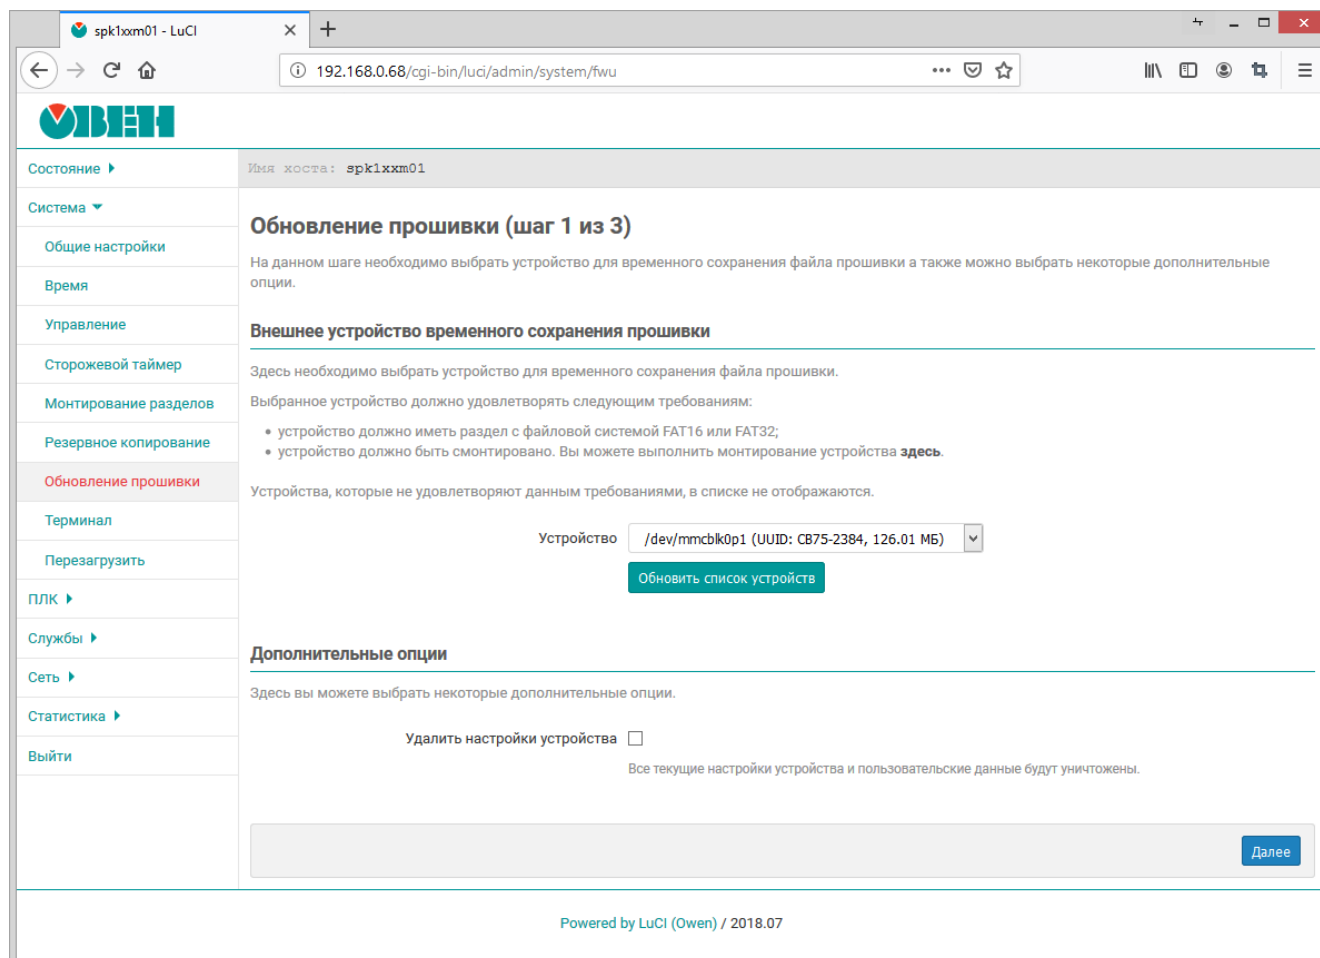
spk1xxm01 - LuCI

192.168.0.68/cgi-bin/luci/admin/system/fwu

ОВЕН

Состояние
Система
Общие настройки
Время
Управление
Сторожевой таймер
Монтирование разделов
Резервное копирование
Обновление прошивки
Терминал
Перезагрузить
ПЛК
Службы
Сеть
Статистика
Выйти

Имя хоста: spk1xxm01

Обновление прошивки (шаг 1 из 3)

На данном шаге необходимо выбрать устройство для временного сохранения файла прошивки а также можно выбрать некоторые дополнительные опции.

Внешнее устройство временного сохранения прошивки

Здесь необходимо выбрать устройство для временного сохранения файла прошивки.

Выбранное устройство должно удовлетворять следующим требованиям:

• устройство должно иметь раздел с файловой системой FAT16 или FAT32;
• устройство должно быть смонтировано. Вы можете выполнить монтирование устройства **здесь**.

Устройства, которые не удовлетворяют данным требованиями, в списке не отображаются.

Устройство /dev/mmcblk0p1 (UUID: CB75-2384, 126.01 МБ)

Обновить список устройств

Дополнительные опции

Здесь вы можете выбрать некоторые дополнительные опции.

Удалить настройки устройства

Все текущие настройки устройства и пользовательские данные будут уничтожены.

Далее

Powered by LuCI (Owen) / 2018.07